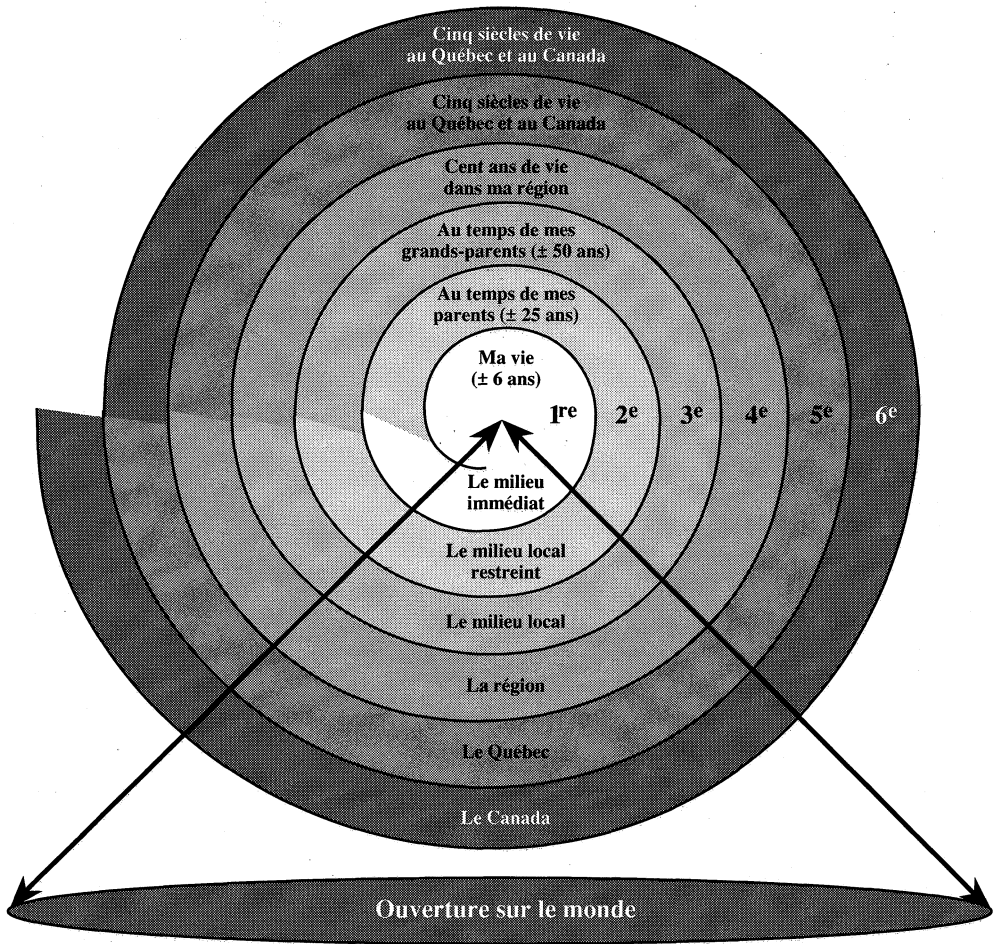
Cinq siècles de vie au Québec et au Canada

Cinq siècles de vie au Québec et au Canada

Cent ans de vie dans ma région

Au temps de mes grands-parents (± 50 ans)

Au temps de mes parents (± 25 ans)

Ma vie (± 6 ans)

1$^{re}$ 2$^{e}$ 3$^{e}$ 4$^{e}$ 5$^{e}$ 6$^{e}$

Le milieu immédiat

Le milieu local restreint

Le milieu local

La région

Le Québec

Le Canada

Ouverture sur le monde